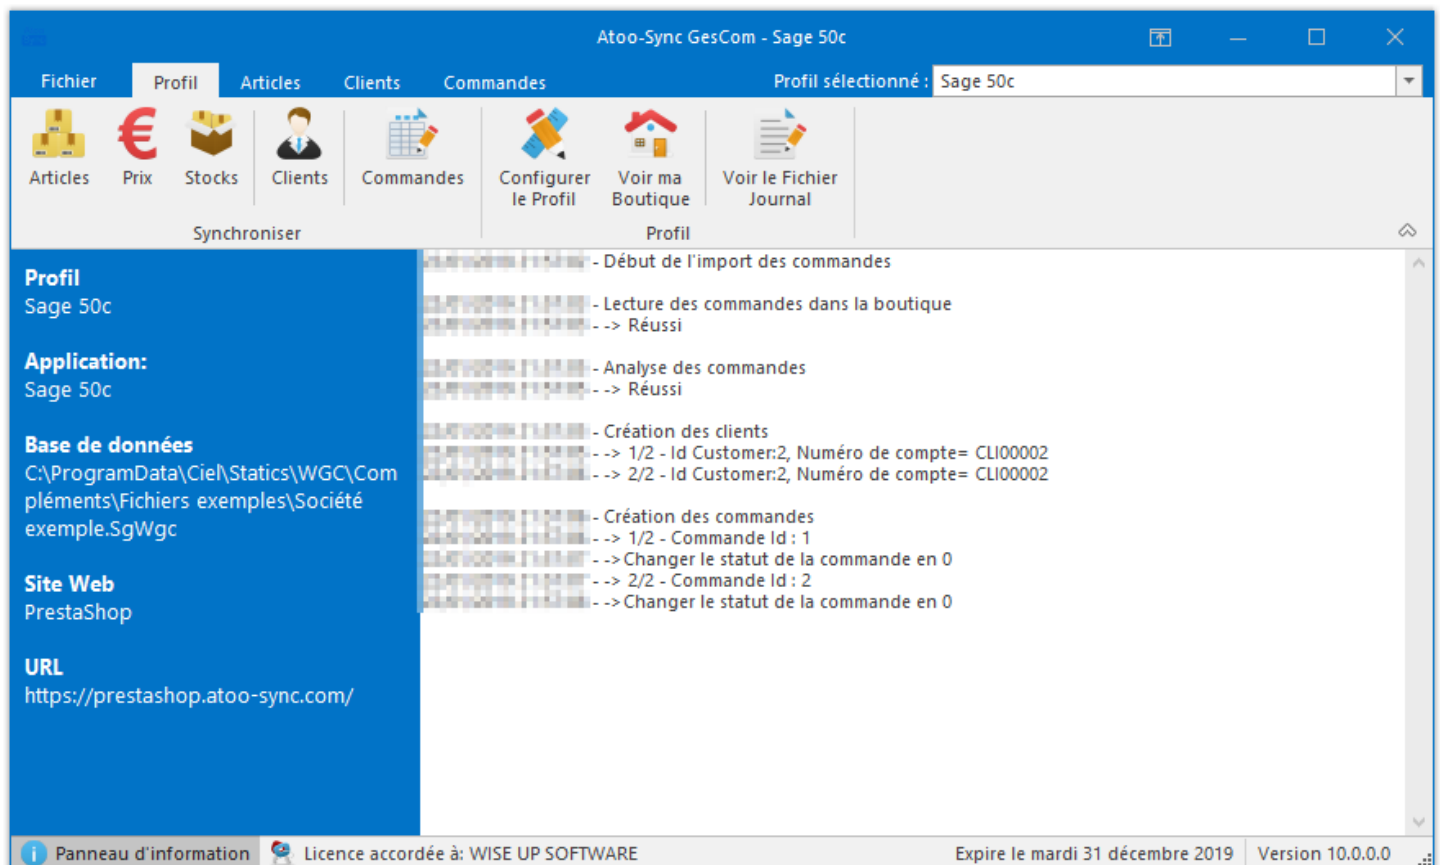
Atoo-Sync GesCom - Sage 50c

Fichier Profil Articles Clients Commandes Profil sélectionné : Sage 50c

Articles Prix Stocks Clients Commandes Configurer le Profil Voir ma Boutique Voir le Fichier Journal

Synchroniser Profil

Profil
Sage 50c

Application:
Sage 50c

Base de données
C:\ProgramData\Ciel\Statics\WGC\Compléments\Fichiers exemples\Société exemple.SgWgc

Site Web
PrestaShop

URL
https://prestashop.atoo-sync.com/

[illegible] - Début de l'import des commandes

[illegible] - Lecture des commandes dans la boutique
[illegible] - -> Réussi

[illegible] - Analyse des commandes
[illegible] - -> Réussi

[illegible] - Création des clients
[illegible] - -> 1/2 - Id Customer:2, Numéro de compte= CLI00002
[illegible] - -> 2/2 - Id Customer:2, Numéro de compte= CLI00002

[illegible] - Création des commandes
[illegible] - -> 1/2 - Commande Id : 1
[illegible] - ->Changer le statut de la commande en 0
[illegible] - -> 2/2 - Commande Id : 2
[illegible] - ->Changer le statut de la commande en 0

Panneau d'information Licence accordée à: WISE UP SOFTWARE Expire le mardi 31 décembre 2019 Version 10.0.0.0